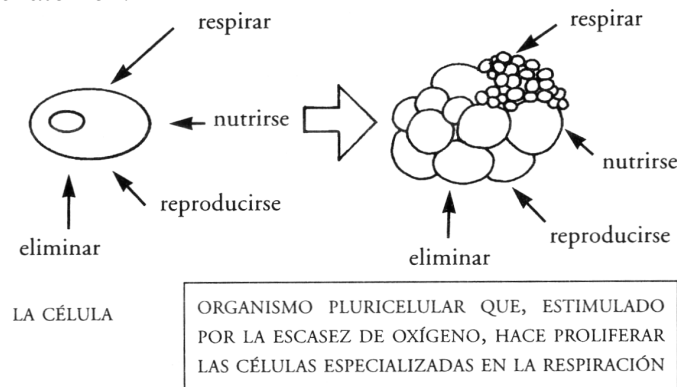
respirar

nutrirse

reproducirse

eliminar

respirar

nutrirse

reproducirse

eliminar

LA CÉLULA

ORGANISMO PLURICELULAR QUE, ESTIMULADO POR LA ESCASEZ DE OXÍGENO, HACE PROLIFERAR LAS CÉLULAS ESPECIALIZADAS EN LA RESPIRACIÓN